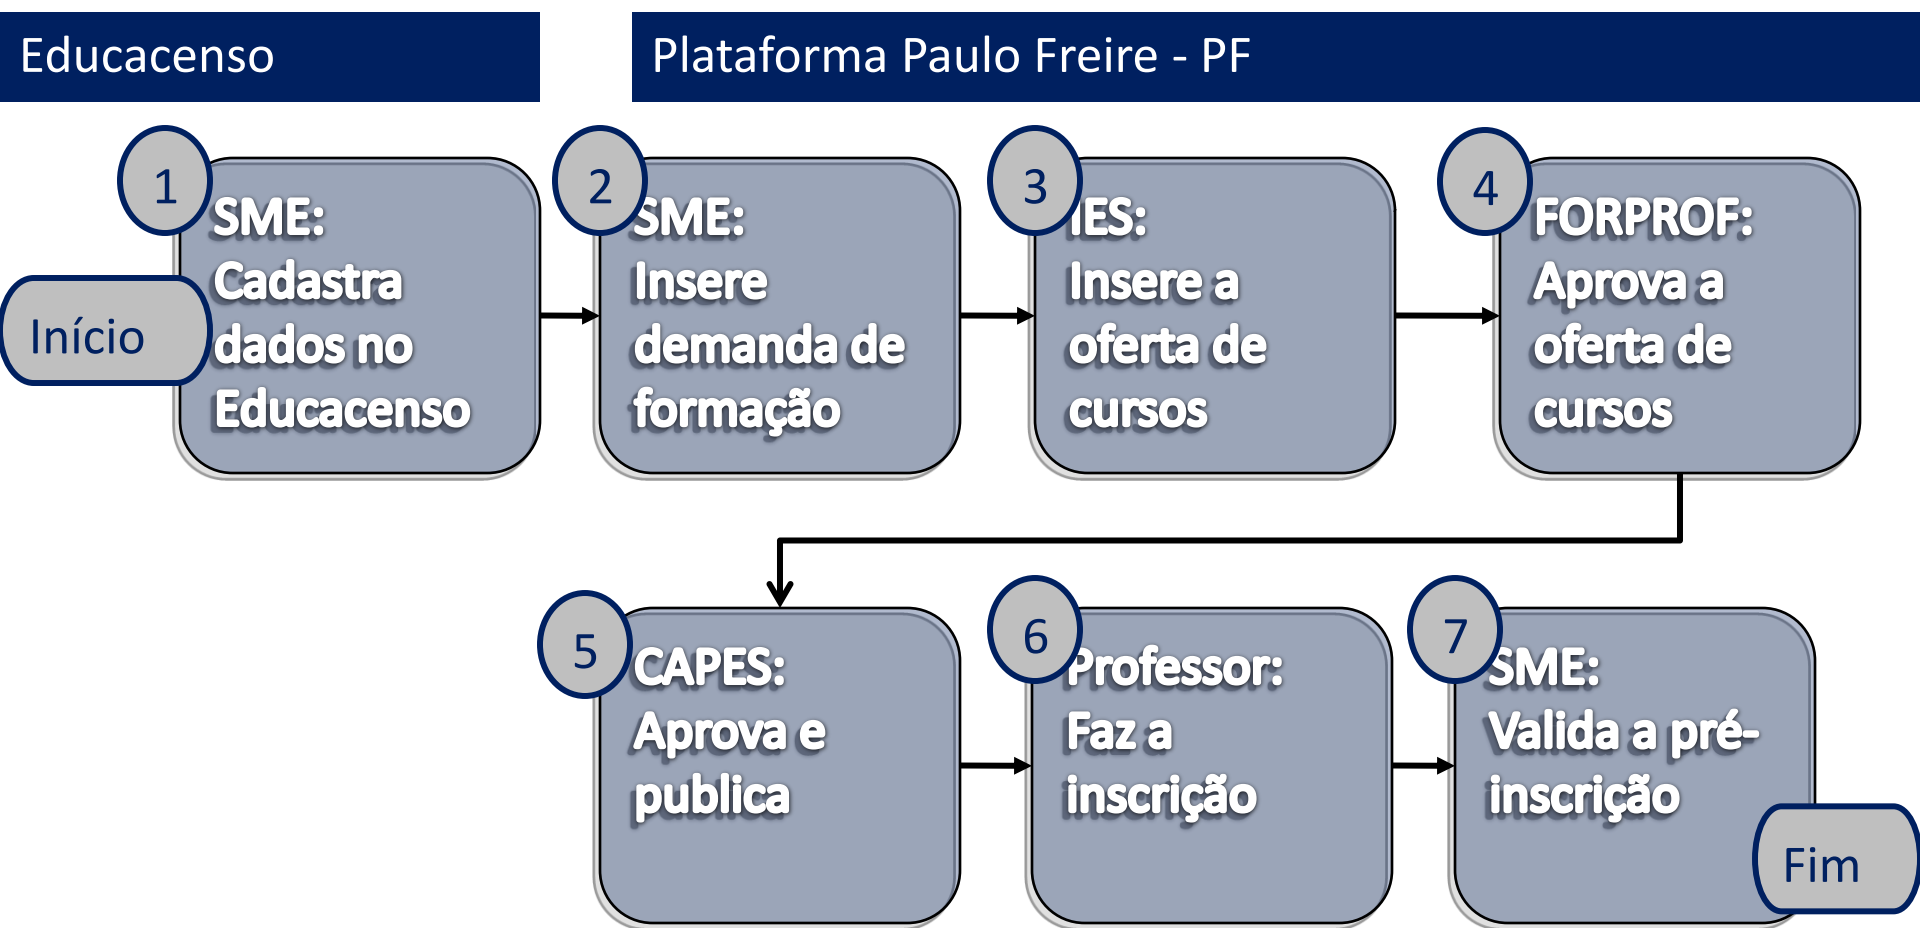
Educacenso

Plataforma Paulo Freire - PF

Início

1
SME: Cadastra dados no Educacenso

2
SME: Insere demanda de formação

3
IES: Insere a oferta de cursos

4
FORPROF: Aprova a oferta de cursos

5
CAPES: Aprova e publica

6
Professor: Faz a inscrição

7
SME: Valida a pré-inscrição

Fim